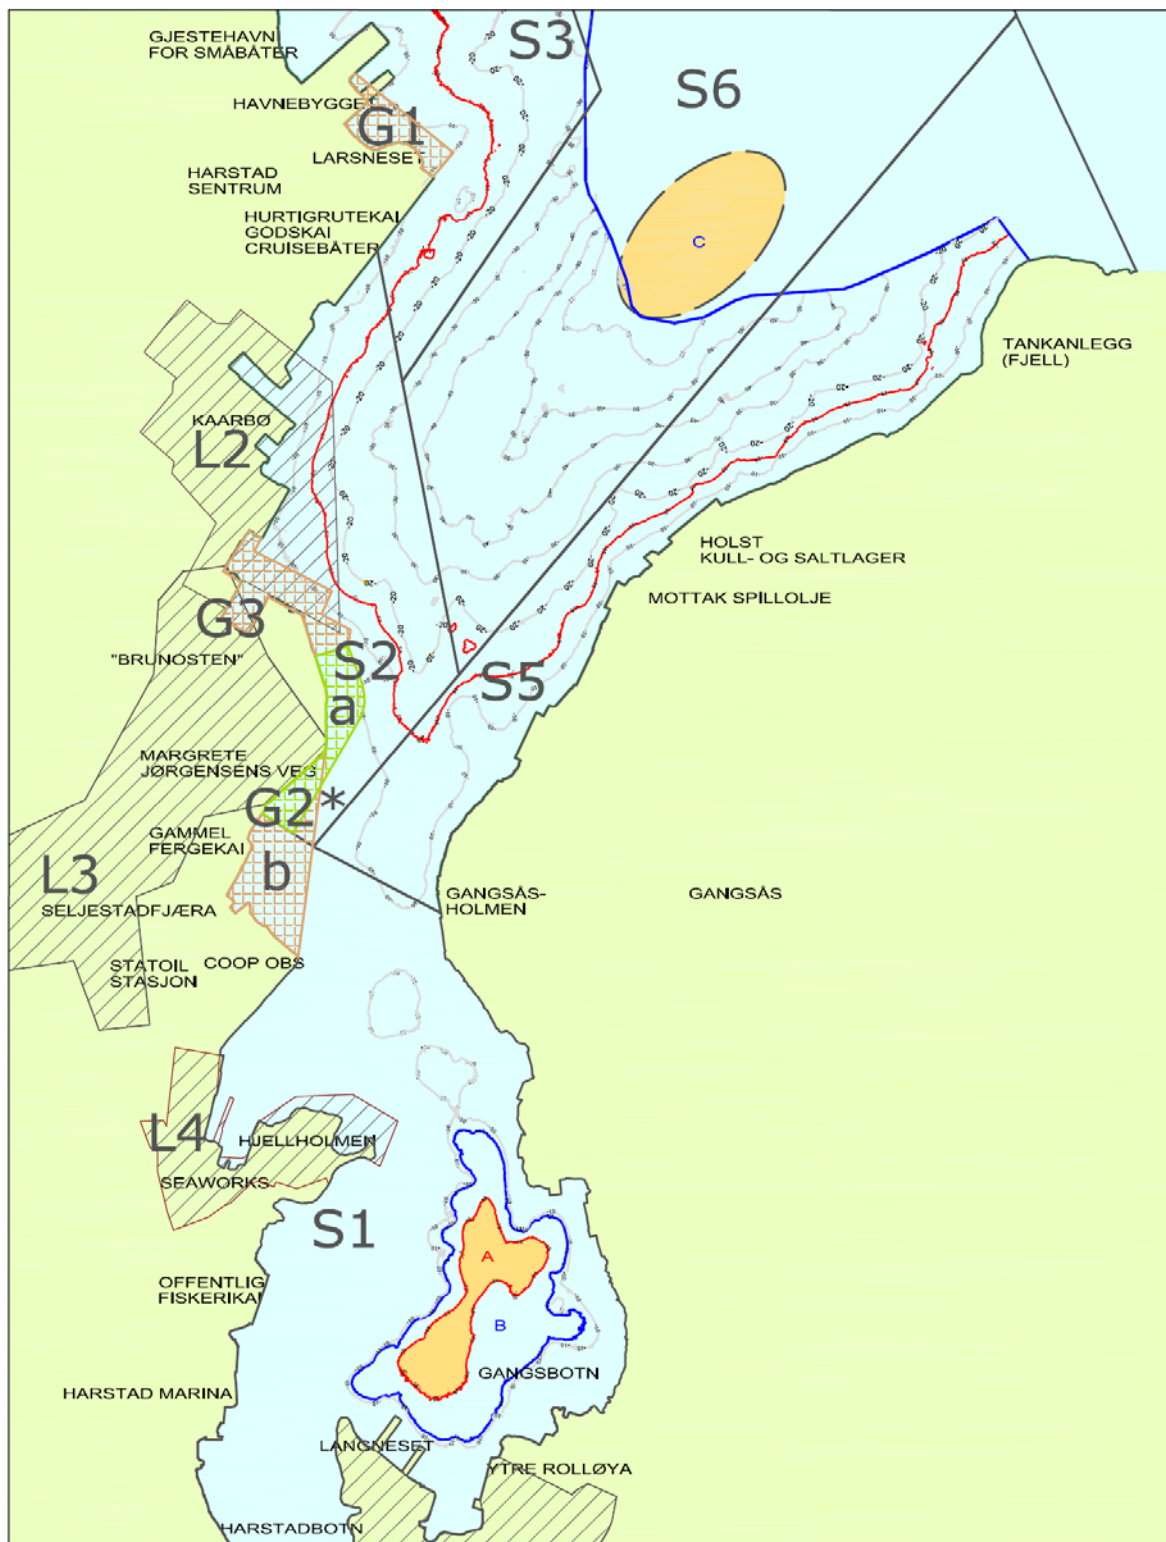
GJESTEHAVN FOR SMÅBÅTER

S3

S6

HAVNEBYGG

G1

LARSNESET

HARSTAD SENTRUM

HURTIGRUTEKAI GODSKAI CRUISEBÅTER

C

TANKANLEGG (FJELL)

KAARBØ

L2

HOLST KULL- OG SALTLAGER

MOTTAK SPILLOLJE

G3

"BRUNOSTEN"

S2

a

S5

MARGRETE JØRGENSENS VEG

G2*

GAMMEL FERGEKAI

L3

b

SELJESTADFJÆRA

GANGSÅS-HOLMEN

GANGSÅS

STATOIL STASJON

COOP OBS

L4

HJELLHOLMEN

SEAWORKS

S1

A

OFFENTLIG FISKERIKAI

B

GANGSBOTN

HARSTAD MARINA

LANGNESET

YTRE ROLLØYA

HARSTADBOTN